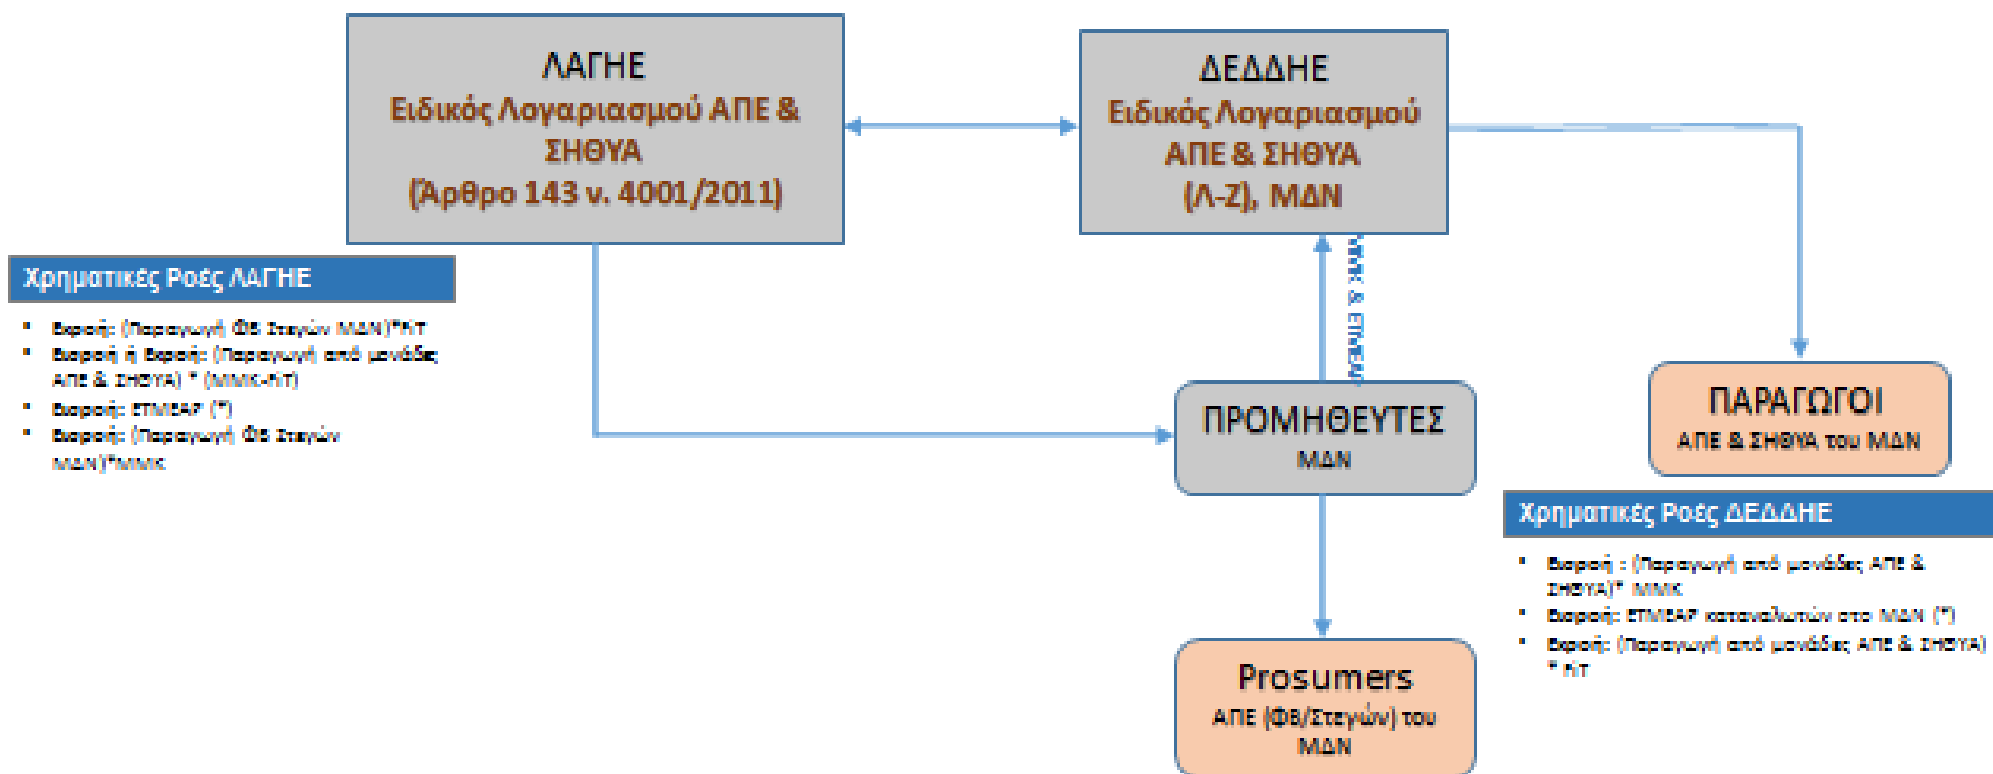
ΛΑΓΗΕ
Ειδικός Λογαριασμού ΑΠΕ & ΣΗΘΥΑ
(Άρθρο 143 ν. 4001/2011)

ΔΕΔΔΗΕ
Ειδικός Λογαριασμού ΑΠΕ & ΣΗΘΥΑ
(Λ-Ζ), ΜΔΝ

Χρηματικές Ροές ΛΑΓΗΕ

- Εκροή: (Παραγωγή ΦΒ Στεγών ΜΔΝ)*FiT
- Εκροή ή Εισροή: (Παραγωγή από μονάδες ΑΠΕ & ΣΗΘΥΑ) * (ΜΜΚ-FiT)
- Εισροή: ΕΤΜΕΑΡ (*)
- Εισροή: (Παραγωγή ΦΒ Στεγών ΜΔΝ)*ΜΜΚ

ΜΜΚ & ΕΤΜΕΑΡ

ΠΡΟΜΗΘΕΥΤΕΣ
ΜΔΝ

ΠΑΡΑΓΩΓΟΙ
ΑΠΕ & ΣΗΘΥΑ του ΜΔΝ

Χρηματικές Ροές ΔΕΔΔΗΕ

- Εισροή : (Παραγωγή από μονάδες ΑΠΕ & ΣΗΘΥΑ)* ΜΜΚ
- Εισροή: ΕΤΜΕΑΡ καταναλωτών στο ΜΔΝ (*)
- Εκροή: (Παραγωγή από μονάδες ΑΠΕ & ΣΗΘΥΑ) * FiT

Prosumers
ΑΠΕ (ΦΒ/Στεγών) του ΜΔΝ